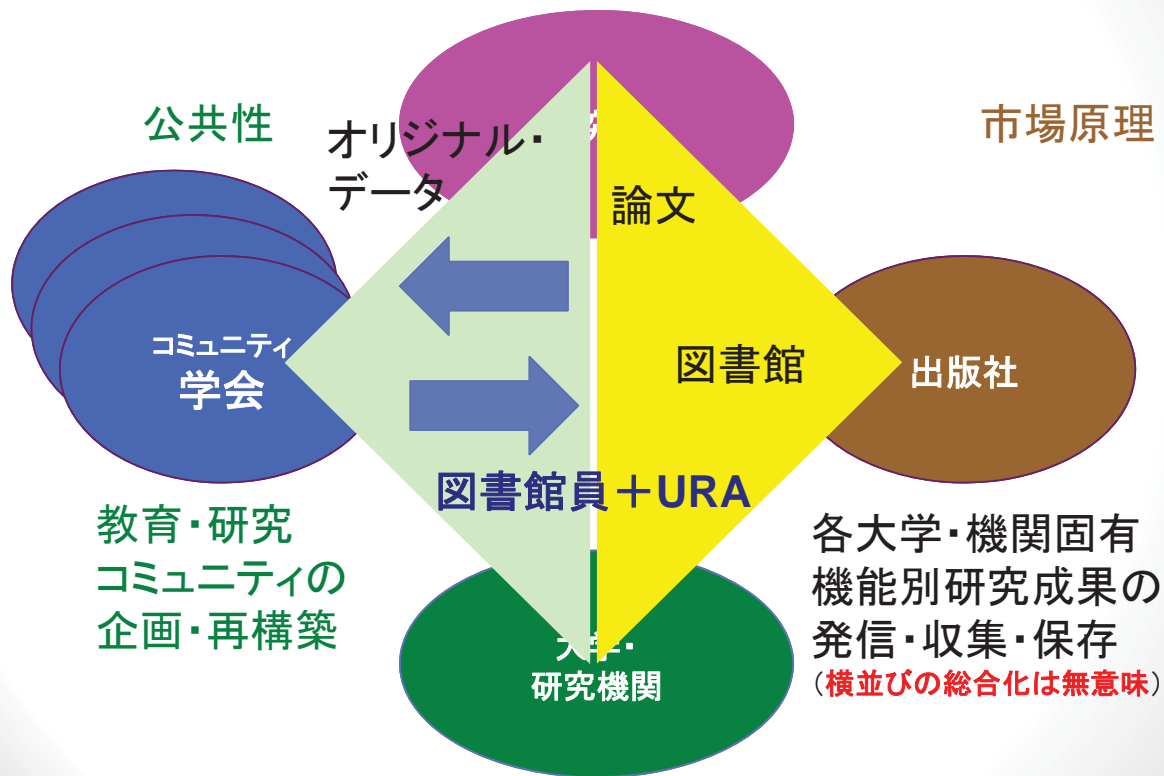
公共性

オリジナル・データ

論文

市場原理

コミュニティ
学会

図書館

出版社

図書館員＋URA

教育・研究コミュニティの企画・再構築

各大学・機関固有機能別研究成果の発信・収集・保存
（横並びの総合化は無意味）

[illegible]
研究機関